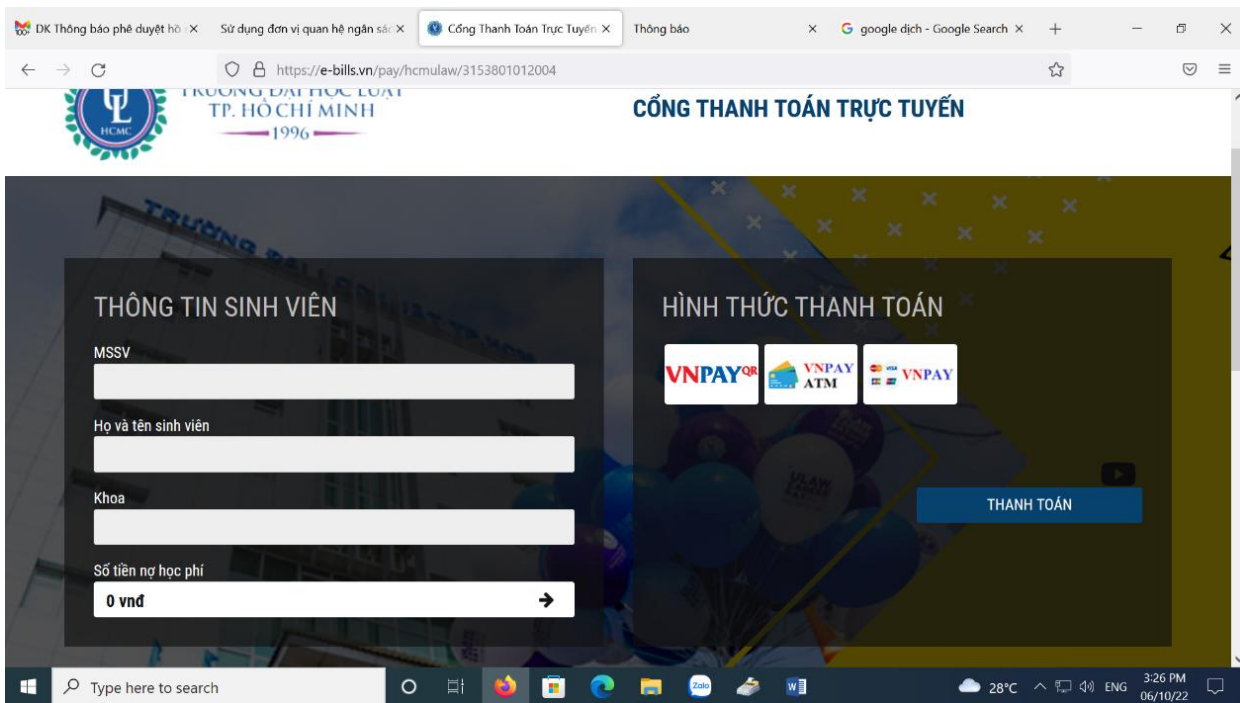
DK Thông báo phê duyệt hồ ✕ Sử dụng đơn vị quan hệ ngân sá ✕ Cổng Thanh Toán Trực Tuyến ✕ Thông báo ✕ google dịch - Google Search ✕ +

https://e-bills.vn/pay/hcmulaw/3153801012004

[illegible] TP. HỒ CHÍ MINH 1996

HCMC

CỔNG THANH TOÁN TRỰC TUYẾN

THÔNG TIN SINH VIÊN

MSSV

Họ và tên sinh viên

Khoa

Số tiền nợ học phí

0 vnđ

HÌNH THỨC THANH TOÁN

VNPAY QR

VNPAY ATM

VISA VNPAY

THANH TOÁN

Type here to search

Zalo

28°C ENG 3:26 PM 06/10/22